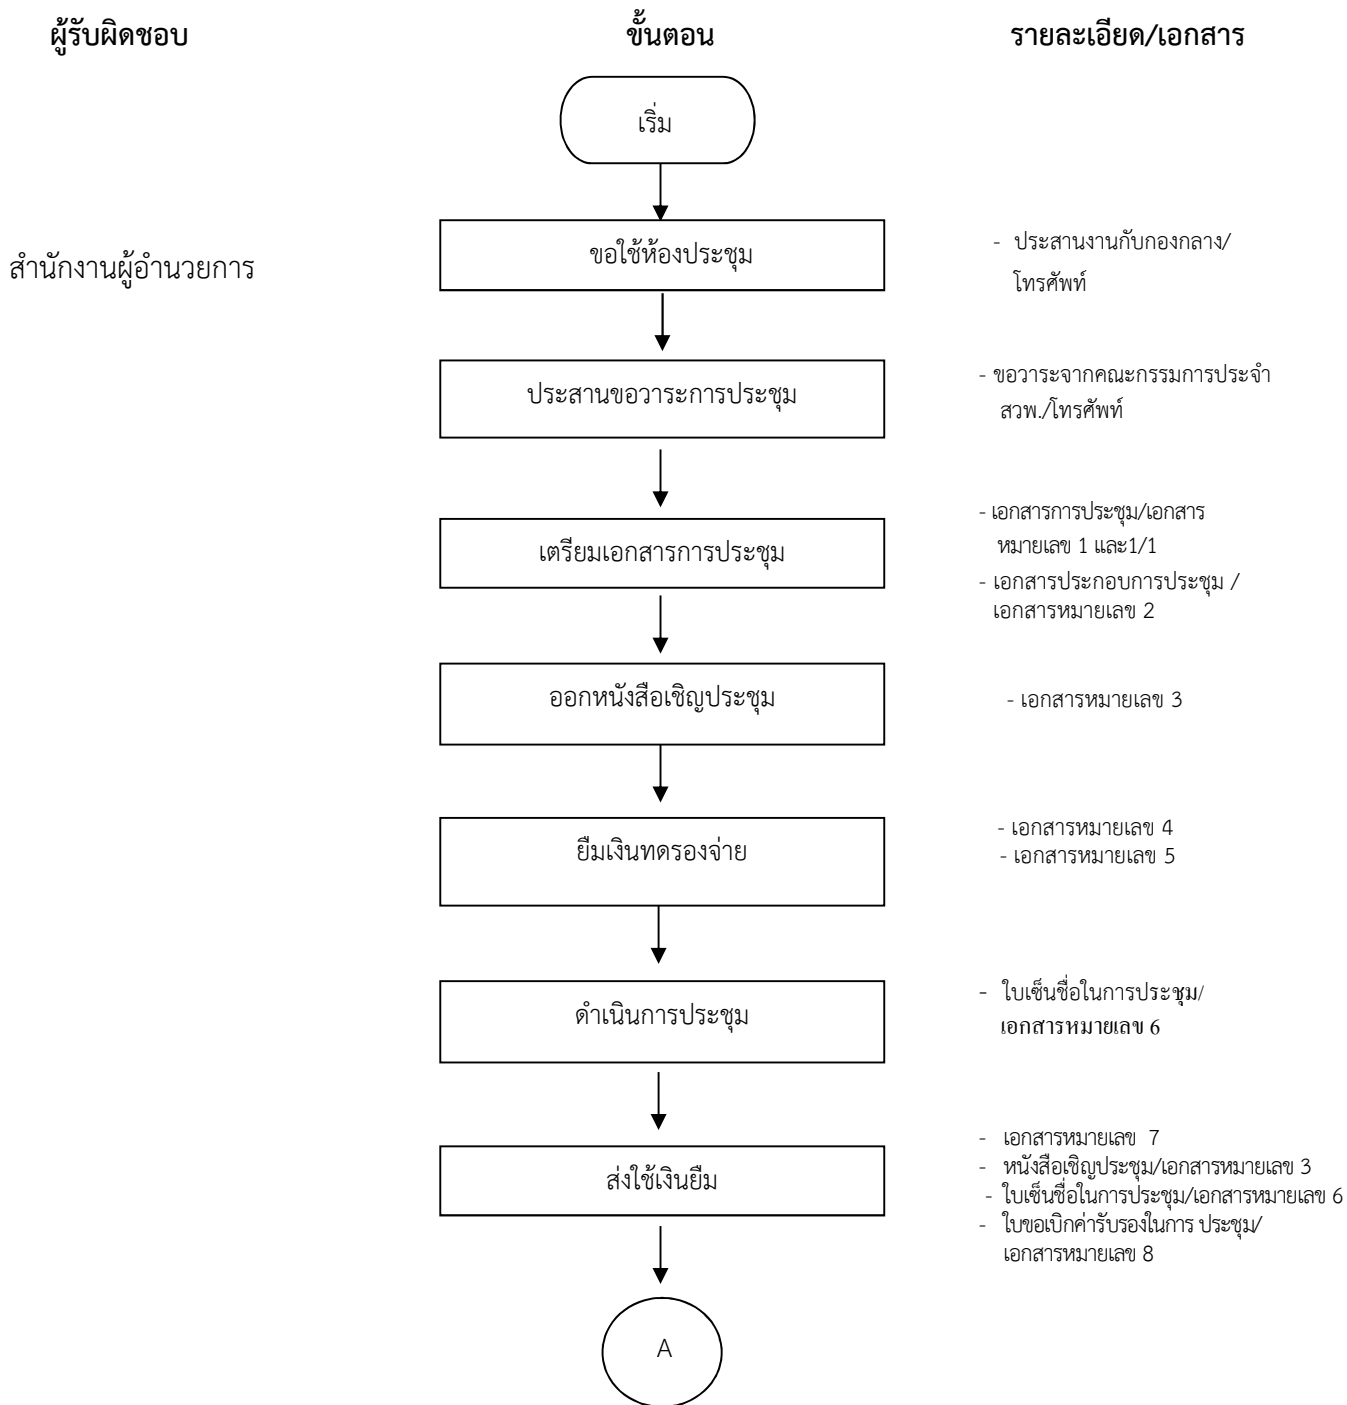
ผู้รับผิดชอบ

ขั้นตอน

รายละเอียด/เอกสาร

เริ่ม

สำนักงานผู้อำนวยการ

ขอใช้ห้องประชุม

- ประสานงานกับกองกลาง/ โทรศัพท์

ประสานขอวาระการประชุม

- ขอวาระจากคณะกรรมการประจำ สวพ./โทรศัพท์

เตรียมเอกสารการประชุม

- เอกสารการประชุม/เอกสาร หมายเลข 1 และ1/1

- เอกสารประกอบการประชุม / เอกสารหมายเลข 2

ออกหนังสือเชิญประชุม

- เอกสารหมายเลข 3

ยืมเงินทดรองจ่าย

- เอกสารหมายเลข 4
- เอกสารหมายเลข 5

ดำเนินการประชุม

- ใบเซ็นชื่อในการประชุม/ เอกสารหมายเลข 6

ส่งใช้เงินยืม

- เอกสารหมายเลข 7
- หนังสือเชิญประชุม/เอกสารหมายเลข 3
- ใบเซ็นชื่อในการประชุม/เอกสารหมายเลข 6
- ใบขอเบิกค่ารับรองในการ ประชุม/ เอกสารหมายเลข 8

A